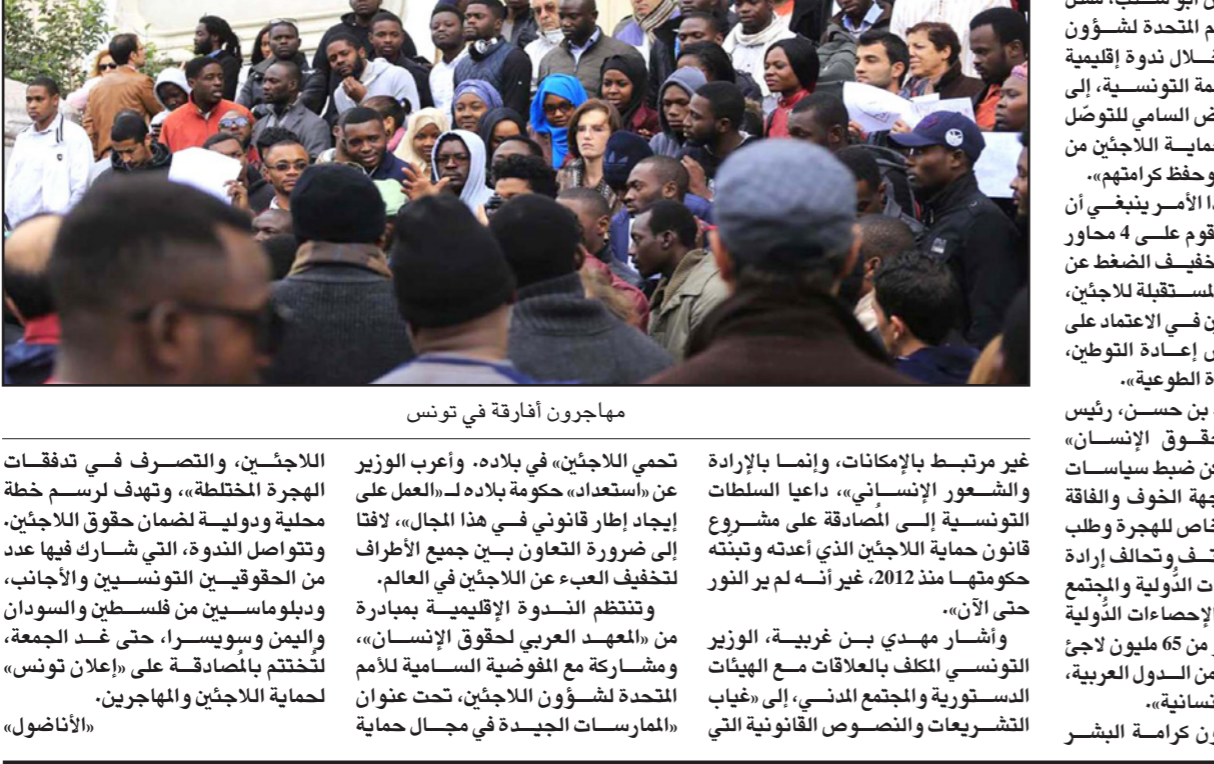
ن أبو شقب، ممثل
مم المتحدة لشؤون
خلال ندوة إقليمية
صمة التونسية، إلى
ض السامي للتوصّل
حماية اللاجئين من
وحفظ كرامتهم».
ا الأمر ينبغي أن
قوم على 4 محاور
تخفيف الضغط عن
لمستقبلة للاجئين،
ين في الاعتماد على
ى إعادة التوطين،
دة الطوعية».

بن حسن، رئيس
حقوق الإنسان»
ن ضبط سياسات
جهة الخوف والفاقة
خاص للهجرة وطلب
ـف وتحالف إرادة
ت الدُولية والمجتمع
الإحصاءات الدُولية
ر من 65 مليون لاجئ
من الدول العربية،
نسانية».
ون كرامة البشر

مهاجرون أفارقة في تونس

غير مرتبط بالإمكانات، وإنما بالإرادة والشعور الإنساني»، داعيا السلطات التونسية إلى المُصادقة على مشروع قانون حماية اللاجئين الذي أعدته وتبنته حكومتها منذ 2012، غير أنه لم ير النور حتى الآن».

وأشار مهدي بن غربية، الوزير التونسي المكلف بالعلاقات مع الهيئات الدستورية والمجتمع المدني، إلى «غياب التشريعات والنصوص القانونية التي تحمي اللاجئين» في بلاده. وأعرب الوزير عن «استعداد» حكومة بلاده لـ«العمل على إيجاد إطار قانوني في هذا المجال»، لافتا إلى ضرورة التعاون بين جميع الأطراف لتخفيف العبء عن اللاجئين في العالم.

وتنتظم الندوة الإقليمية بمبادرة من «المعهد العربي لحقوق الإنسان»، ومشاركة مع المفوضية السامية للأمم المتحدة لشؤون اللاجئين، تحت عنوان «الممارسات الجيدة في مجال حماية اللاجئين، والتصرف في تدفقات الهجرة المختلطة»، وتهدف لرسم خطة محلية ودولية لضمان حقوق اللاجئين.

وتتواصل الندوة، التي شارك فيها عدد من الحقوقيين التونسيين والأجانب، ودبلوماسيين من فلسطين والسودان واليمن وسويسرا، حتى غد الجمعة، لتُختتم بالمُصادقة على «إعلان تونس» لحماية اللاجئين والمهاجرين.
«الأناضول»